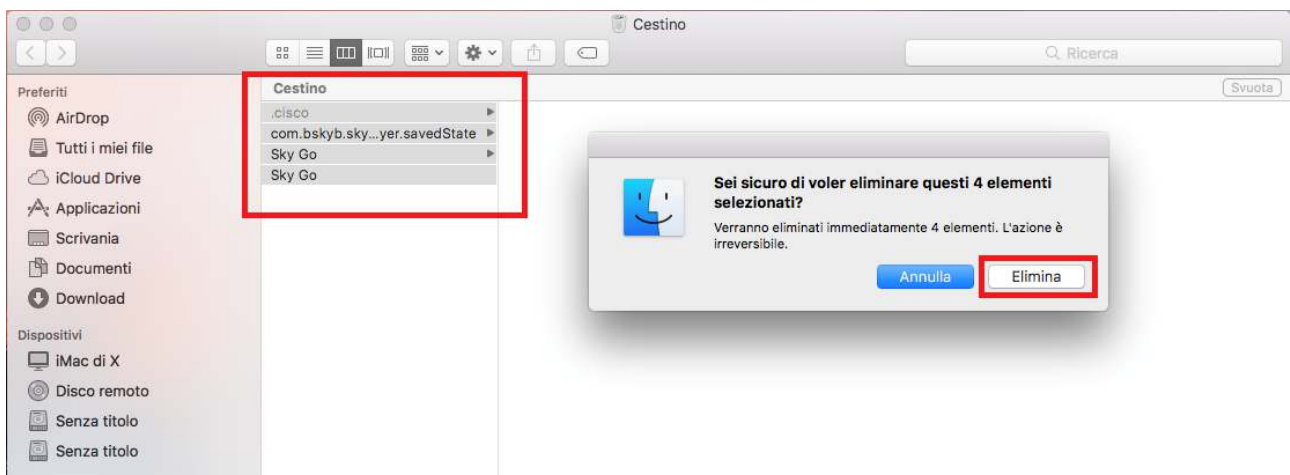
Cestino

Ricerca

Preferiti
AirDrop
Tutti i miei file
iCloud Drive
Applicazioni
Scrivania
Documenti
Download
Dispositivi
iMac di X
Disco remoto
Senza titolo
Senza titolo

Cestino
.cisco
com.bskyb.sky...yer.savedState
Sky Go
Sky Go

Svuota

Sei sicuro di voler eliminare questi 4 elementi selezionati?
Verranno eliminati immediatamente 4 elementi. L'azione è irreversibile.
Annulla
Elimina